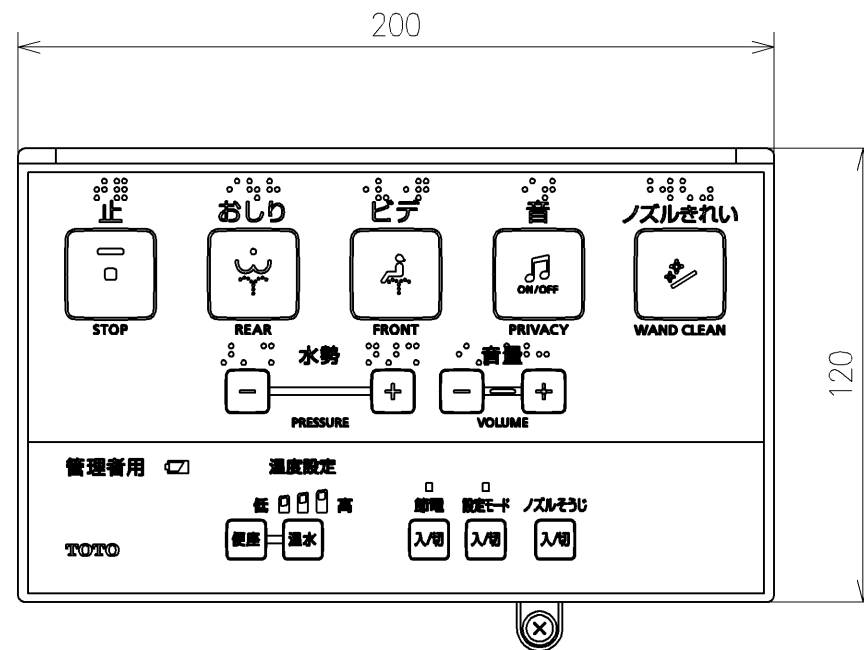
200

120

止
STOP

おしり
REAR

ビデ
FRONT

音
ON/OFF
PRIVACY

ノズルきれい
WAND CLEAN

水勢
PRESSURE

音量
VOLUME

管理者用

温度設定
低 高

便座 温水

節電 入/切
設定モード 入/切
ノズルそうじ 入/切

TOTO